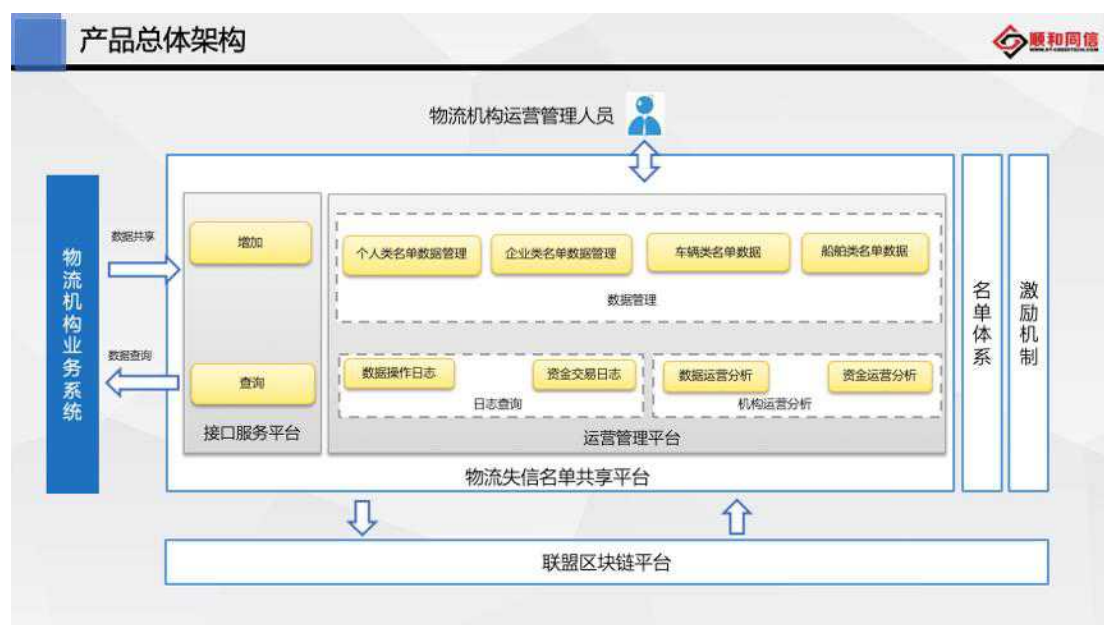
产品总体架构

顺和同信
WWW.SH-CREDITECH.COM

物流机构运营管理人员

物流机构业务系统

数据共享

数据查询

增加

查询

接口服务平台

个人类名单数据管理

企业类名单数据管理

车辆类名单数据

船舶类名单数据

数据管理

数据操作日志

资金交易日志

日志查询

数据运营分析

资金运营分析

机构运营分析

运营管理平台

物流失信名单共享平台

名单体系

激励机制

联盟区块链平台